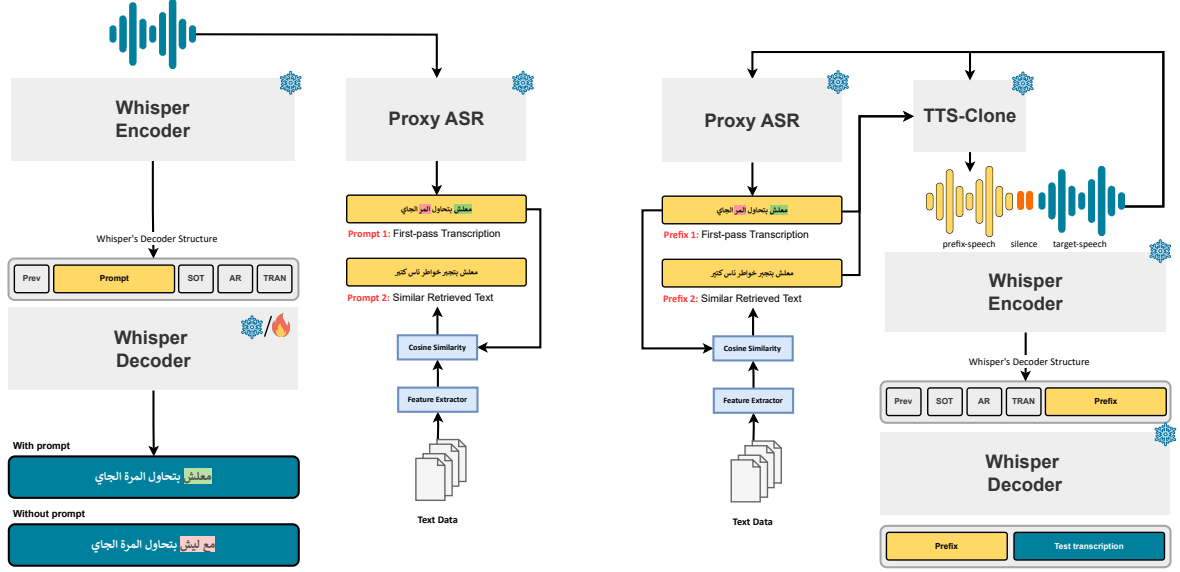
Whisper Encoder

Proxy ASR

معلش بتحاول المر الجاي

Prompt 1: First-pass Transcription

معلش بتجبر خواطر ناس كتير

Prompt 2: Similar Retrieved Text

Cosine Similarity

Feature Extractor

Text Data

Whisper's Decoder Structure

| Prev | Prompt | SOT | AR | TRAN |
|---|---|---|---|---|

Whisper Decoder

With prompt

معلش بتحاول المرة الجاي

Without prompt

مع ليش بتحاول المرة الجاي

Proxy ASR

TTS-Clone

معلش بتحاول المر الجاي

Prefix 1: First-pass Transcription

معلش بتجبر خواطر ناس كتير

Prefix 2: Similar Retrieved Text

Cosine Similarity

Feature Extractor

Text Data

prefix-speech silence target-speech

Whisper Encoder

Whisper's Decoder Structure

| Prev | SOT | AR | TRAN | Prefix |
|---|---|---|---|---|

Whisper Decoder

| Prefix | Test transcription |
|---|---|